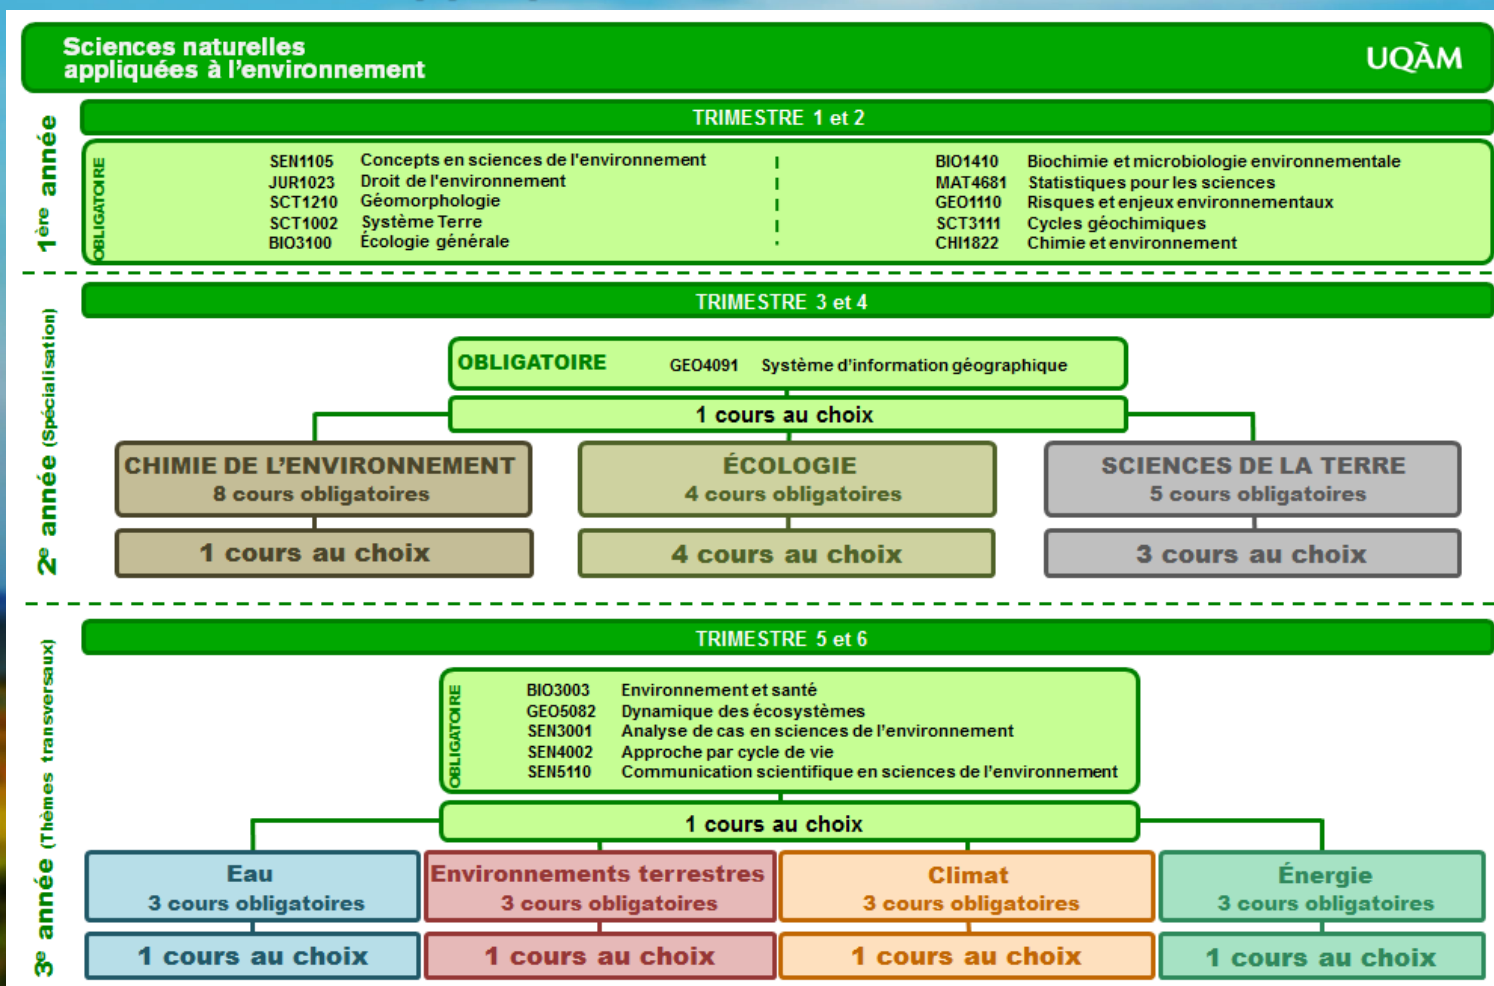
Sciences naturelles appliquées à l'environnement

UQÀM

1ère année

TRIMESTRE 1 et 2

OBLIGATOIRE

SEN1105 Concepts en sciences de l'environnement
JUR1023 Droit de l'environnement
SCT1210 Géomorphologie
SCT1002 Système Terre
BIO3100 Écologie générale

BIO1410 Biochimie et microbiologie environnementale
MAT4681 Statistiques pour les sciences
GEO1110 Risques et enjeux environnementaux
SCT3111 Cycles géochimiques
CHI1822 Chimie et environnement

2e année (Spécialisation)

TRIMESTRE 3 et 4

OBLIGATOIRE GEO4091 Système d'information géographique

1 cours au choix

CHIMIE DE L'ENVIRONNEMENT
8 cours obligatoires

1 cours au choix

ÉCOLOGIE
4 cours obligatoires

4 cours au choix

SCIENCES DE LA TERRE
5 cours obligatoires

3 cours au choix

3e année (Thèmes transversaux)

TRIMESTRE 5 et 6

OBLIGATOIRE

BIO3003 Environnement et santé
GEO5082 Dynamique des écosystèmes
SEN3001 Analyse de cas en sciences de l'environnement
SEN4002 Approche par cycle de vie
SEN5110 Communication scientifique en sciences de l'environnement

1 cours au choix

Eau
3 cours obligatoires

1 cours au choix

Environnements terrestres
3 cours obligatoires

1 cours au choix

Climat
3 cours obligatoires

1 cours au choix

Énergie
3 cours obligatoires

1 cours au choix